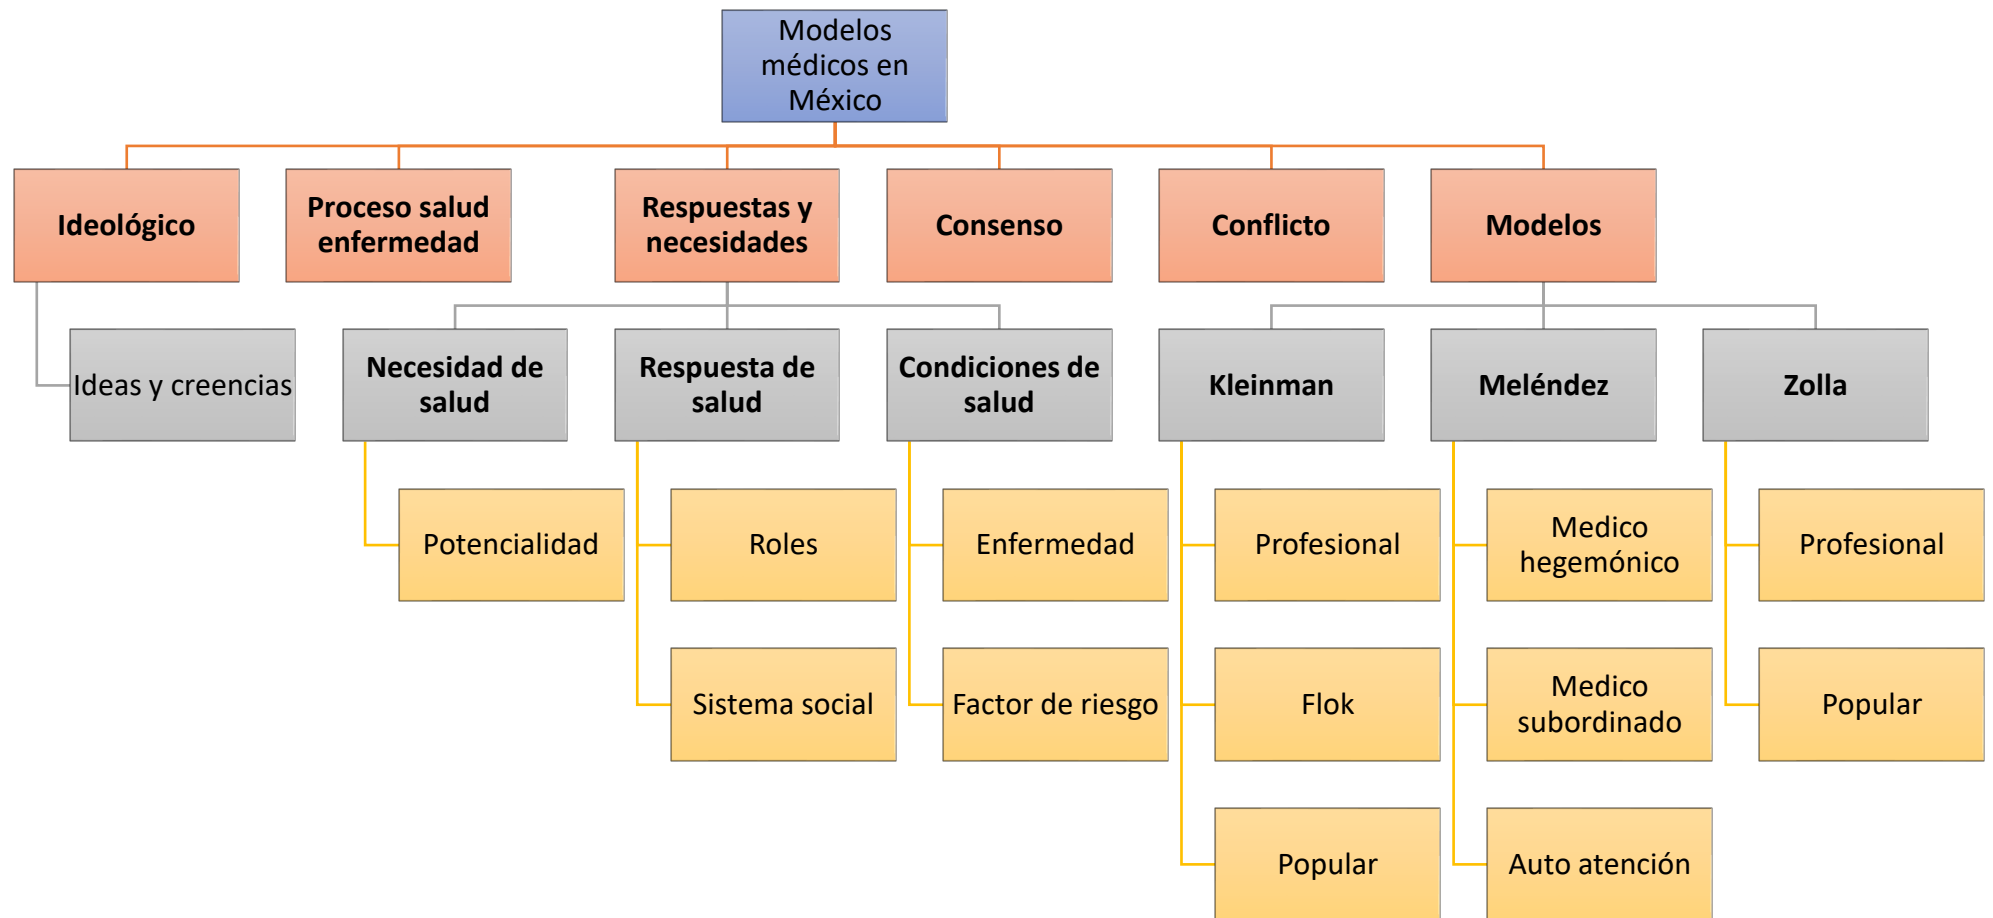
Modelos médicos en México

Ideológico

Ideas y creencias

Proceso salud enfermedad

Respuestas y necesidades

Necesidad de salud

Potencialidad

Respuesta de salud

Roles

Sistema social

Condiciones de salud

Enfermedad

Factor de riesgo

Consenso

Conflicto

Modelos

Kleinman

Profesional

Flok

Popular

Meléndez

Medico hegemónico

Medico subordinado

Auto atención

Zolla

Profesional

Popular